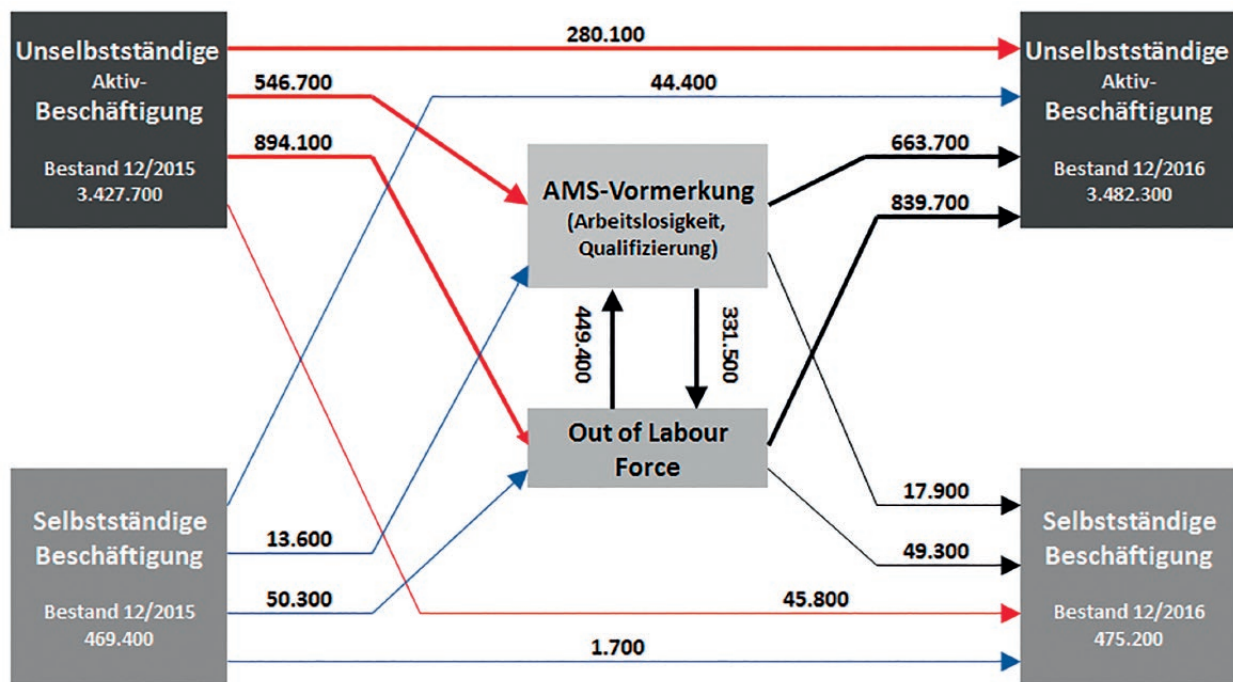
Unselbstständige Aktiv-Beschäftigung

Bestand 12/2015
3.427.700

280.100

546.700

44.400

894.100

Unselbstständige Aktiv-Beschäftigung

Bestand 12/2016
3.482.300

663.700

839.700

AMS-Vormerkung
(Arbeitslosigkeit, Qualifizierung)

449.400

331.500

Out of Labour Force

Selbstständige Beschäftigung

Bestand 12/2015
469.400

13.600

50.300

17.900

49.300

45.800

1.700

Selbstständige Beschäftigung

Bestand 12/2016
475.200